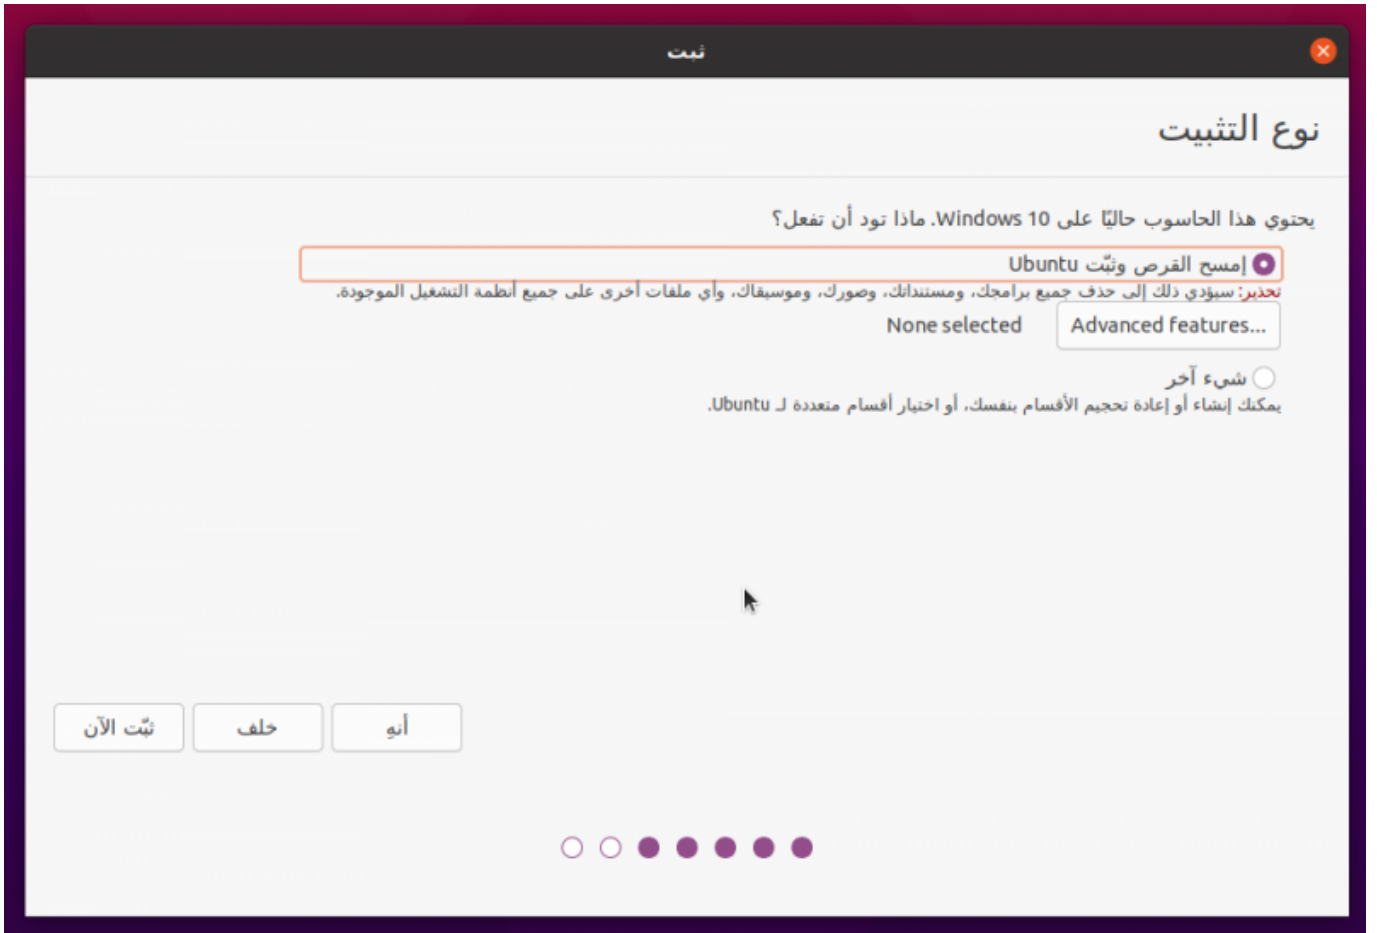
ثبت

نوع التثبيت

يحتوي هذا الحاسوب حاليًا على Windows 10. ماذا تود أن تفعل؟

إمسح القرص وثبّت Ubuntu

تحذير: سيؤدي ذلك إلى حذف جميع برامجك، ومستنداتك، وصورك، وموسيقاك، وأي ملفات أخرى على جميع أنظمة التشغيل الموجودة.

Advanced features... None selected

شيء آخر

يمكنك إنشاء أو إعادة تحجيم الأقسام بنفسك، أو اختيار أقسام متعددة لـ Ubuntu.

ثبّت الآن خلف أنهِ